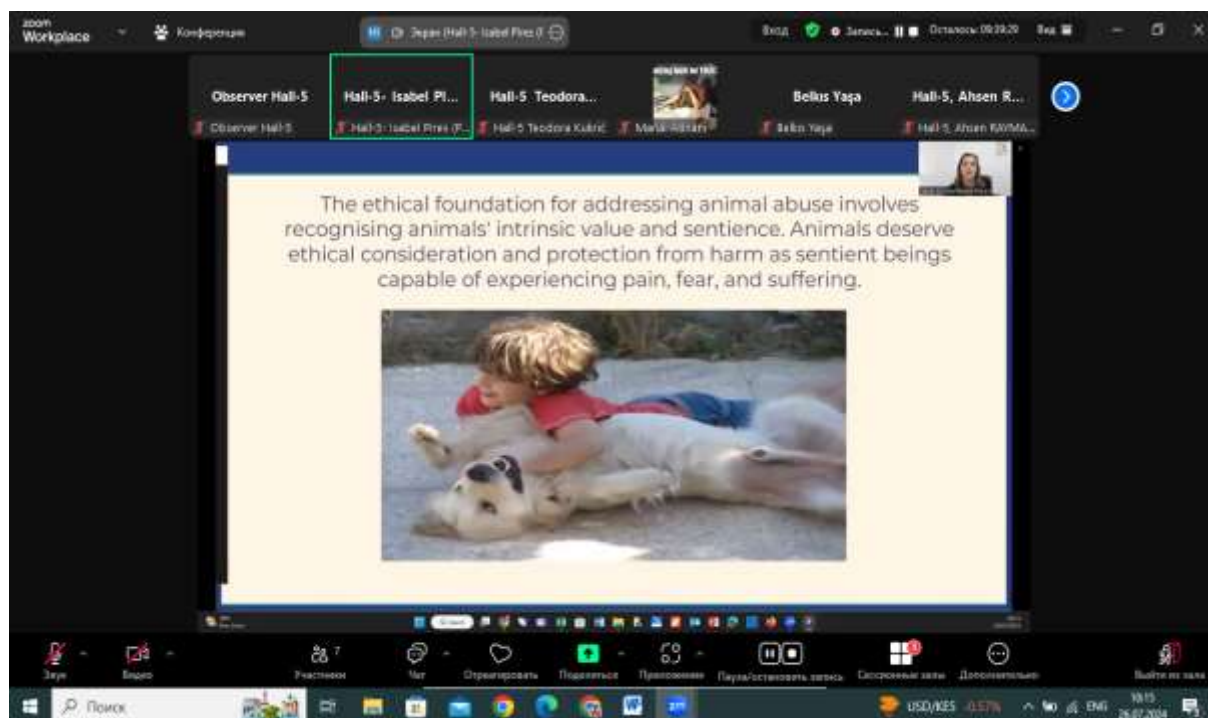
zoom Workplace

Конференция

Экран (Hall-5- Isabel Pires (

Вход

Запись...

Осталось: 09:39:29

Вид

Observer Hall-5

Observer Hall-5

Hall-5- Isabel Pi...

Hall-5- Isabel Pires (P...

Hall-5 Teodora...

Hall-5 Teodora Kukrić

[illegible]

Belkıs Yaşa

Belkıs Yaşa

Hall-5, Ahsen R...

Hall-5, Ahsen RAYMA...

The ethical foundation for addressing animal abuse involves recognising animals' intrinsic value and sentience. Animals deserve ethical consideration and protection from harm as sentient beings capable of experiencing pain, fear, and suffering.

Звук

Видео

Участники 7

Чат

Отреагировать

Поделиться

Приложения

Пауза/остановить запись

Сессионные залы

Дополнительно

Выйти из зала

Поиск

USD/KES -0.57%

ENG

10:15

26.07.2024